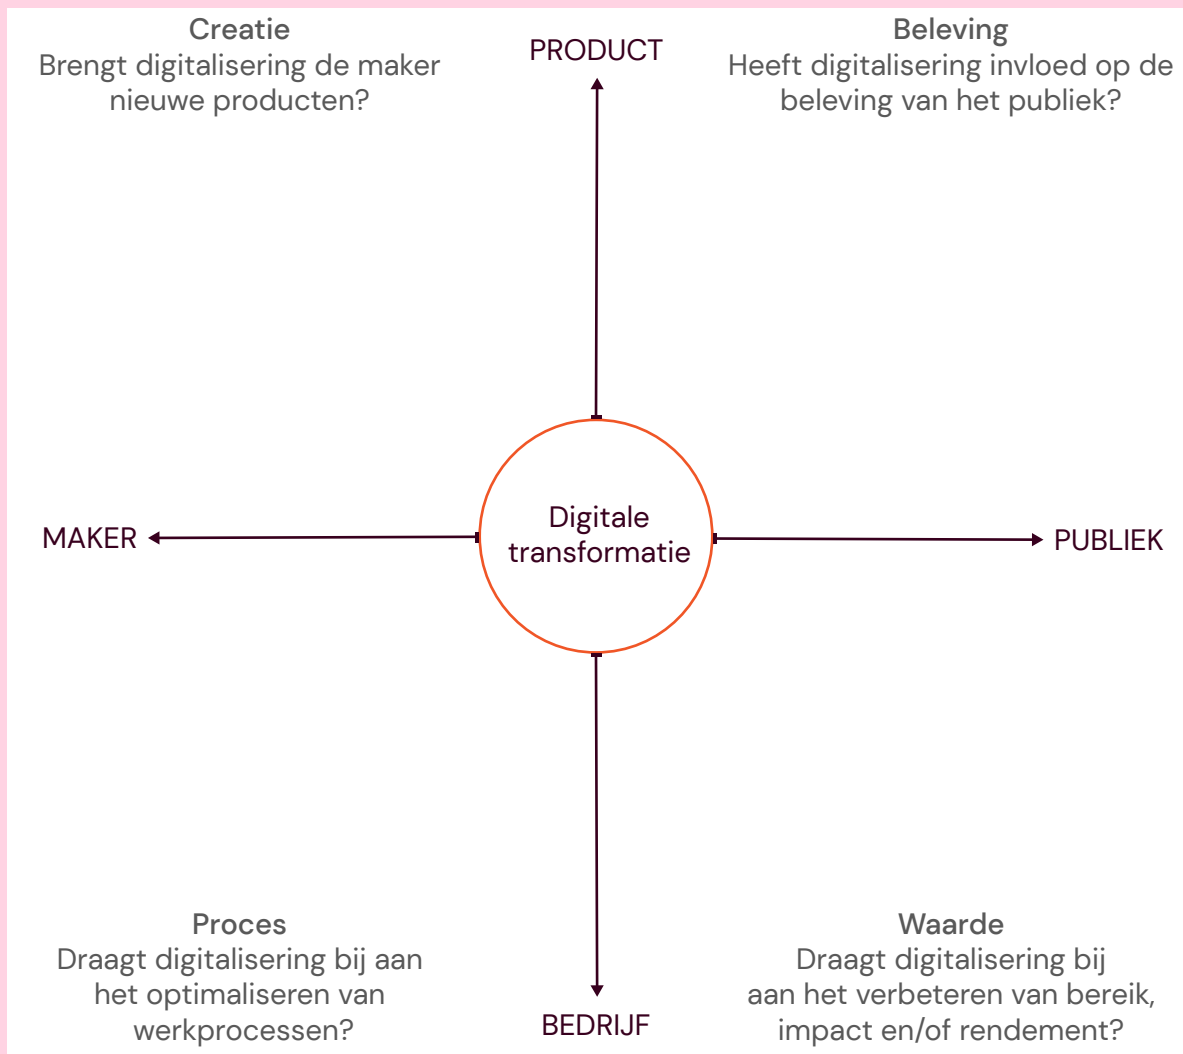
Creatie
Brengt digitalisering de maker nieuwe producten?

PRODUCT

Beleving
Heeft digitalisering invloed op de beleving van het publiek?

MAKER

Digitale transformatie

PUBLIEK

Proces
Draagt digitalisering bij aan het optimaliseren van werkprocessen?

BEDRIJF

Waarde
Draagt digitalisering bij aan het verbeteren van bereik, impact en/of rendement?